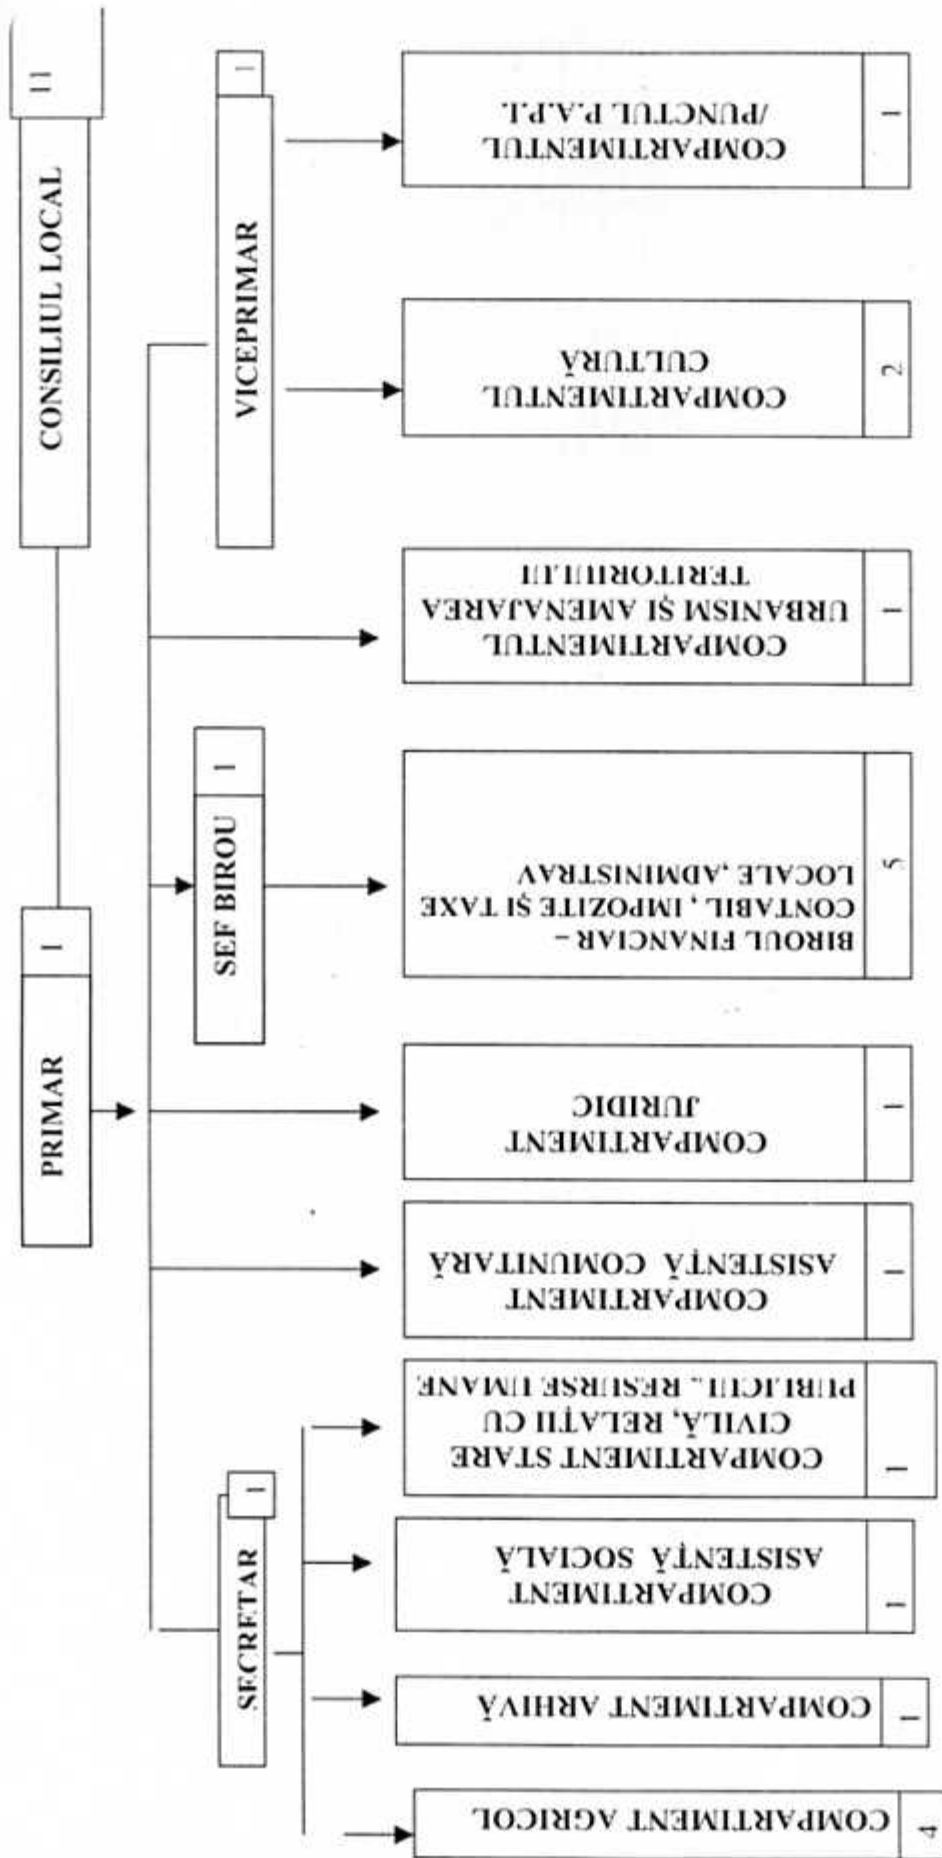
CONSILIUL LOCAL
11

PRIMAR
1

VICEPRIMAR
1

SEF BIROU
1

SECRETAR
1

COMPARTIMENTUL /PUNCTUL P.A.P.L
1

COMPARTIMENTUL CULTURĂ
2

COMPARTIMENTUL URBANISM ŞI AMENAJAREA TERITORIULUI
1

BIROUL FINANCIAR – CONTABIL , IMPOZITE ŞI TAXE LOCALE ,ADMINISTRAVA
5

COMPARTIMENT JURIDIC
1

COMPARTIMENT ASISTENŢĂ COMUNITARĂ
1

COMPARTIMENT STARE CIVILĂ, RELAŢII CU PUBLICUL, RESURSE UMANE
1

COMPARTIMENT ASISTENŢĂ SOCIALĂ
1

COMPARTIMENT ARHIVĂ
1

COMPARTIMENT AGRICOL
4